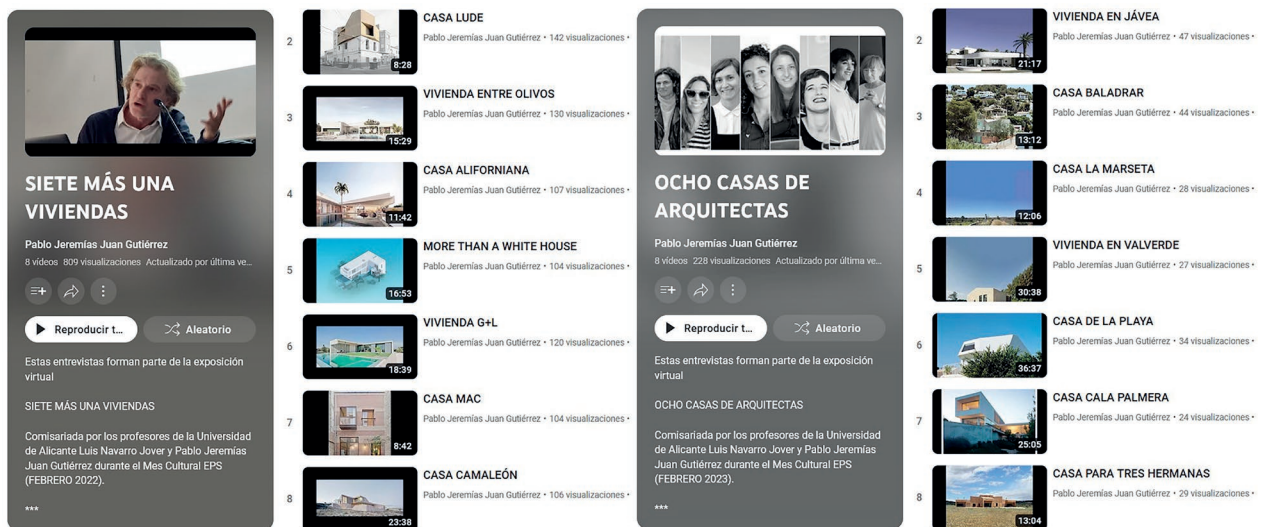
SIETE MÁS UNA VIVIENDAS

Pablo Jeremías Juan Gutiérrez
8 vídeos 809 visualizaciones Actualizado por última ve...

Reproducir t... Aleatorio

Estas entrevistas forman parte de la exposición virtual

SIETE MÁS UNA VIVIENDAS

Comisariada por los profesores de la Universidad de Alicante Luis Navarro Jover y Pablo Jeremías Juan Gutiérrez durante el Mes Cultural EPS (FEBRERO 2022).

***

2 8:28 CASA LUDE
Pablo Jeremías Juan Gutiérrez • 142 visualizaciones •

3 15:29 VIVIENDA ENTRE OLIVOS
Pablo Jeremías Juan Gutiérrez • 130 visualizaciones •

4 11:42 CASA ALIFORNIANA
Pablo Jeremías Juan Gutiérrez • 107 visualizaciones •

5 16:53 MORE THAN A WHITE HOUSE
Pablo Jeremías Juan Gutiérrez • 104 visualizaciones •

6 18:39 VIVIENDA G+L
Pablo Jeremías Juan Gutiérrez • 120 visualizaciones •

7 8:42 CASA MAC
Pablo Jeremías Juan Gutiérrez • 104 visualizaciones •

8 23:38 CASA CAMALEÓN
Pablo Jeremías Juan Gutiérrez • 106 visualizaciones •

OCHO CASAS DE ARQUITECTAS

Pablo Jeremías Juan Gutiérrez
8 vídeos 228 visualizaciones Actualizado por última ve...

Reproducir t... Aleatorio

Estas entrevistas forman parte de la exposición virtual

OCHO CASAS DE ARQUITECTAS

Comisariada por los profesores de la Universidad de Alicante Luis Navarro Jover y Pablo Jeremías Juan Gutiérrez durante el Mes Cultural EPS (FEBRERO 2023).

***

2 21:17 VIVIENDA EN JÁVEA
Pablo Jeremías Juan Gutiérrez • 47 visualizaciones •

3 13:12 CASA BALADRAR
Pablo Jeremías Juan Gutiérrez • 44 visualizaciones •

4 12:06 CASA LA MARSETA
Pablo Jeremías Juan Gutiérrez • 28 visualizaciones •

5 30:38 VIVIENDA EN VALVERDE
Pablo Jeremías Juan Gutiérrez • 27 visualizaciones •

6 36:37 CASA DE LA PLAYA
Pablo Jeremías Juan Gutiérrez • 34 visualizaciones •

7 25:05 CASA CALA PALMERA
Pablo Jeremías Juan Gutiérrez • 24 visualizaciones •

8 13:04 CASA PARA TRES HERMANAS
Pablo Jeremías Juan Gutiérrez • 29 visualizaciones •